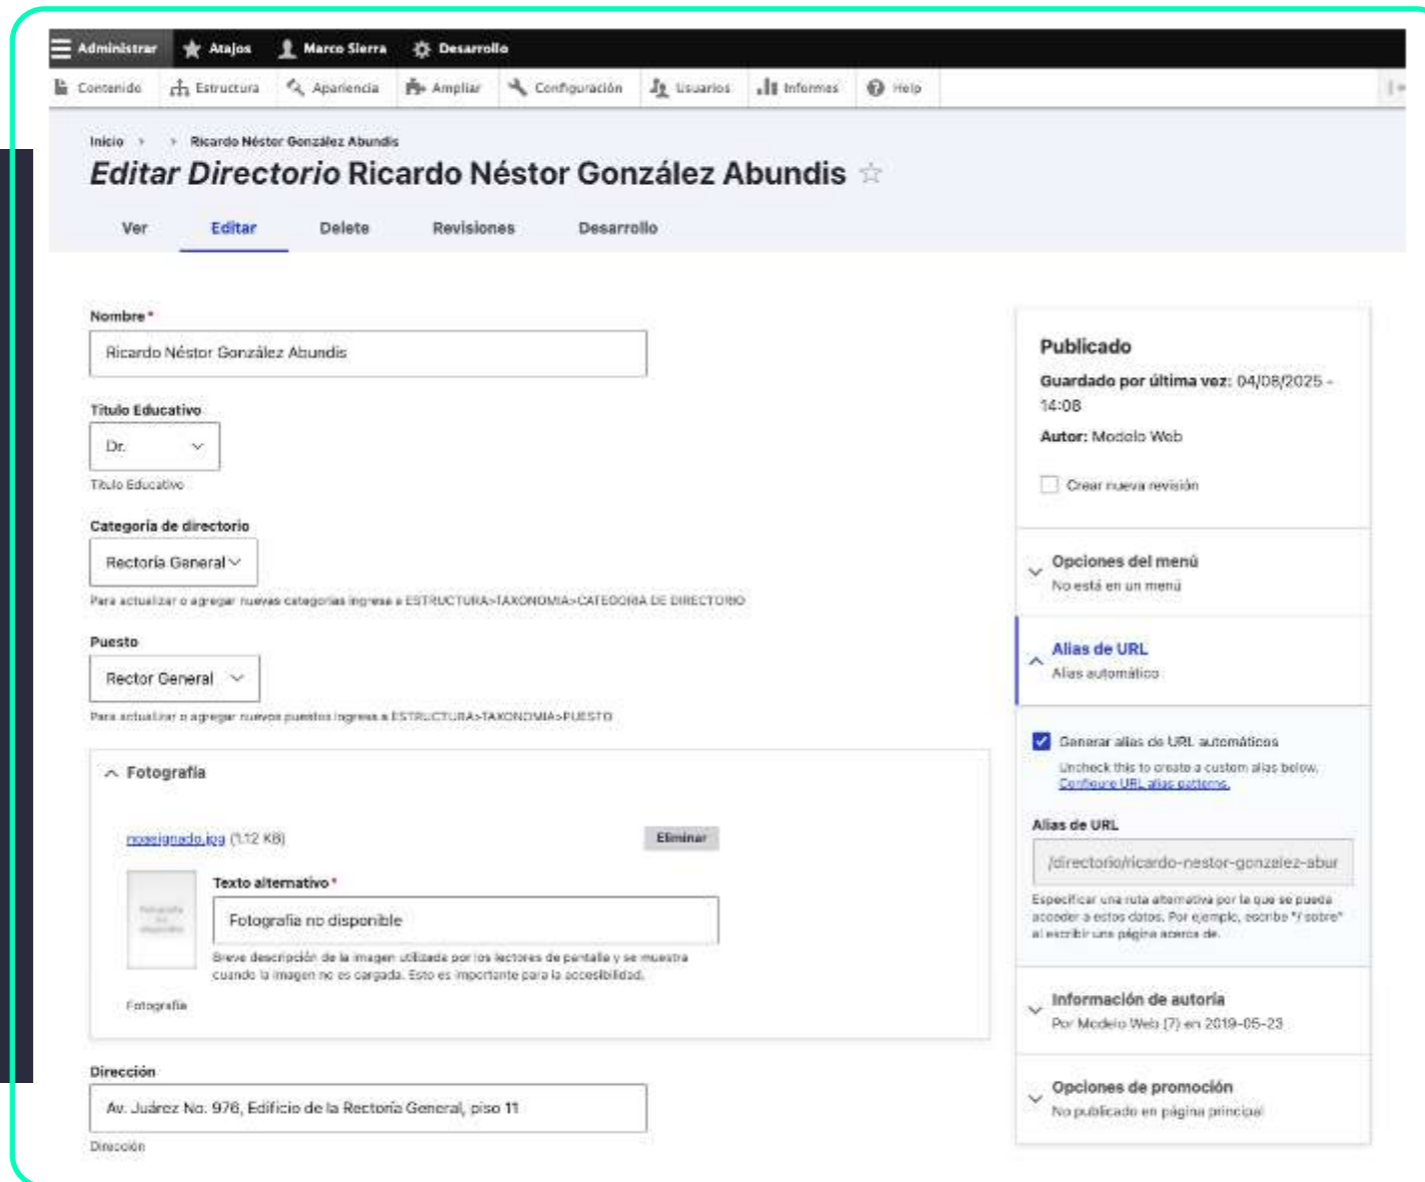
Administrar Atajos Marco Sierra Desarrollo

Contenido Estructura Apariencia Ampliar Configuración Usuarios Informes Help

Inicio > > Ricardo Néstor González Abundis

Editar Directorio Ricardo Néstor González Abundis ☆

Ver Editar Delete Revisiones Desarrollo

Nombre *
Ricardo Néstor González Abundis

Título Educativo
Dr.
Título Educativo

Categoría de directorio
Rectoría General
Para actualizar o agregar nuevas categorías ingresa a ESTRUCTURA>TAXONOMIA>CATEGORIA DE DIRECTORIO

Puesto
Rector General
Para actualizar o agregar nuevos puestos ingresa a ESTRUCTURA>TAXONOMIA>PUESTO

Fotografía

noasignado.jpg (1.12 KB) Eliminar

Texto alternativo *
Fotografía no disponible
Breve descripción de la imagen utilizada por los lectores de pantalla y se muestra cuando la imagen no es cargada. Esto es importante para la accesibilidad.

Fotografía

Dirección
Av. Juárez No. 976, Edificio de la Rectoría General, piso 11
Dirección

Publicado
Guardado por última vez: 04/08/2025 - 14:08
Autor: Modelo Web

Crear nueva revisión

Opciones del menú
No está en un menú

Alias de URL
Alias automático

Generar alias de URL automáticos
Uncheck this to create a custom alias below. Configure URL alias patterns.

Alias de URL
/directorio/ricardo-nestor-gonzalez-abur
Especificar una ruta alternativa por la que se pueda acceder a estos datos. Por ejemplo, escribe "/sobre" al escribir una página acerca de.

Información de autoría
Por Modelo Web (7) en 2019-05-23

Opciones de promoción
No publicado en página principal